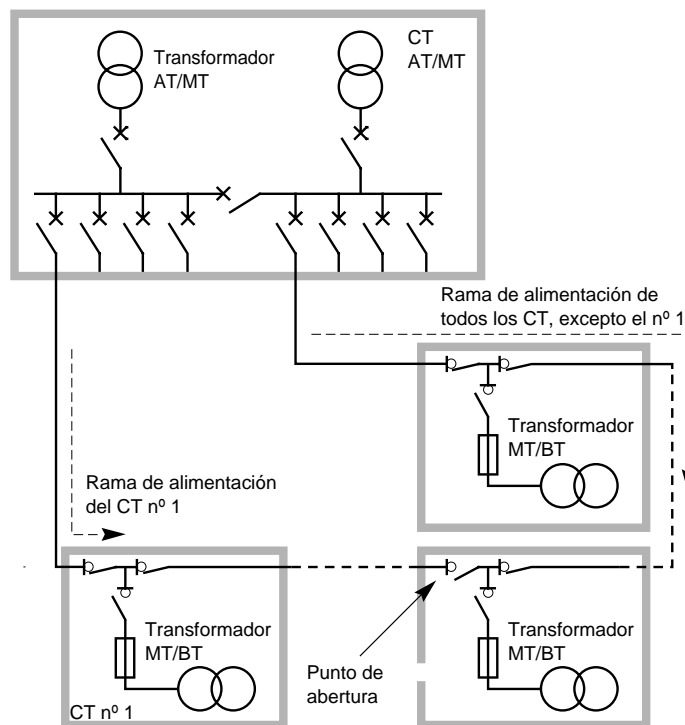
Transformador AT/MT

CT AT/MT

Rama de alimentación de todos los CT, excepto el nº 1

Transformador MT/BT

Rama de alimentación del CT nº 1

Transformador MT/BT

Punto de abertura

Transformador MT/BT

CT nº 1